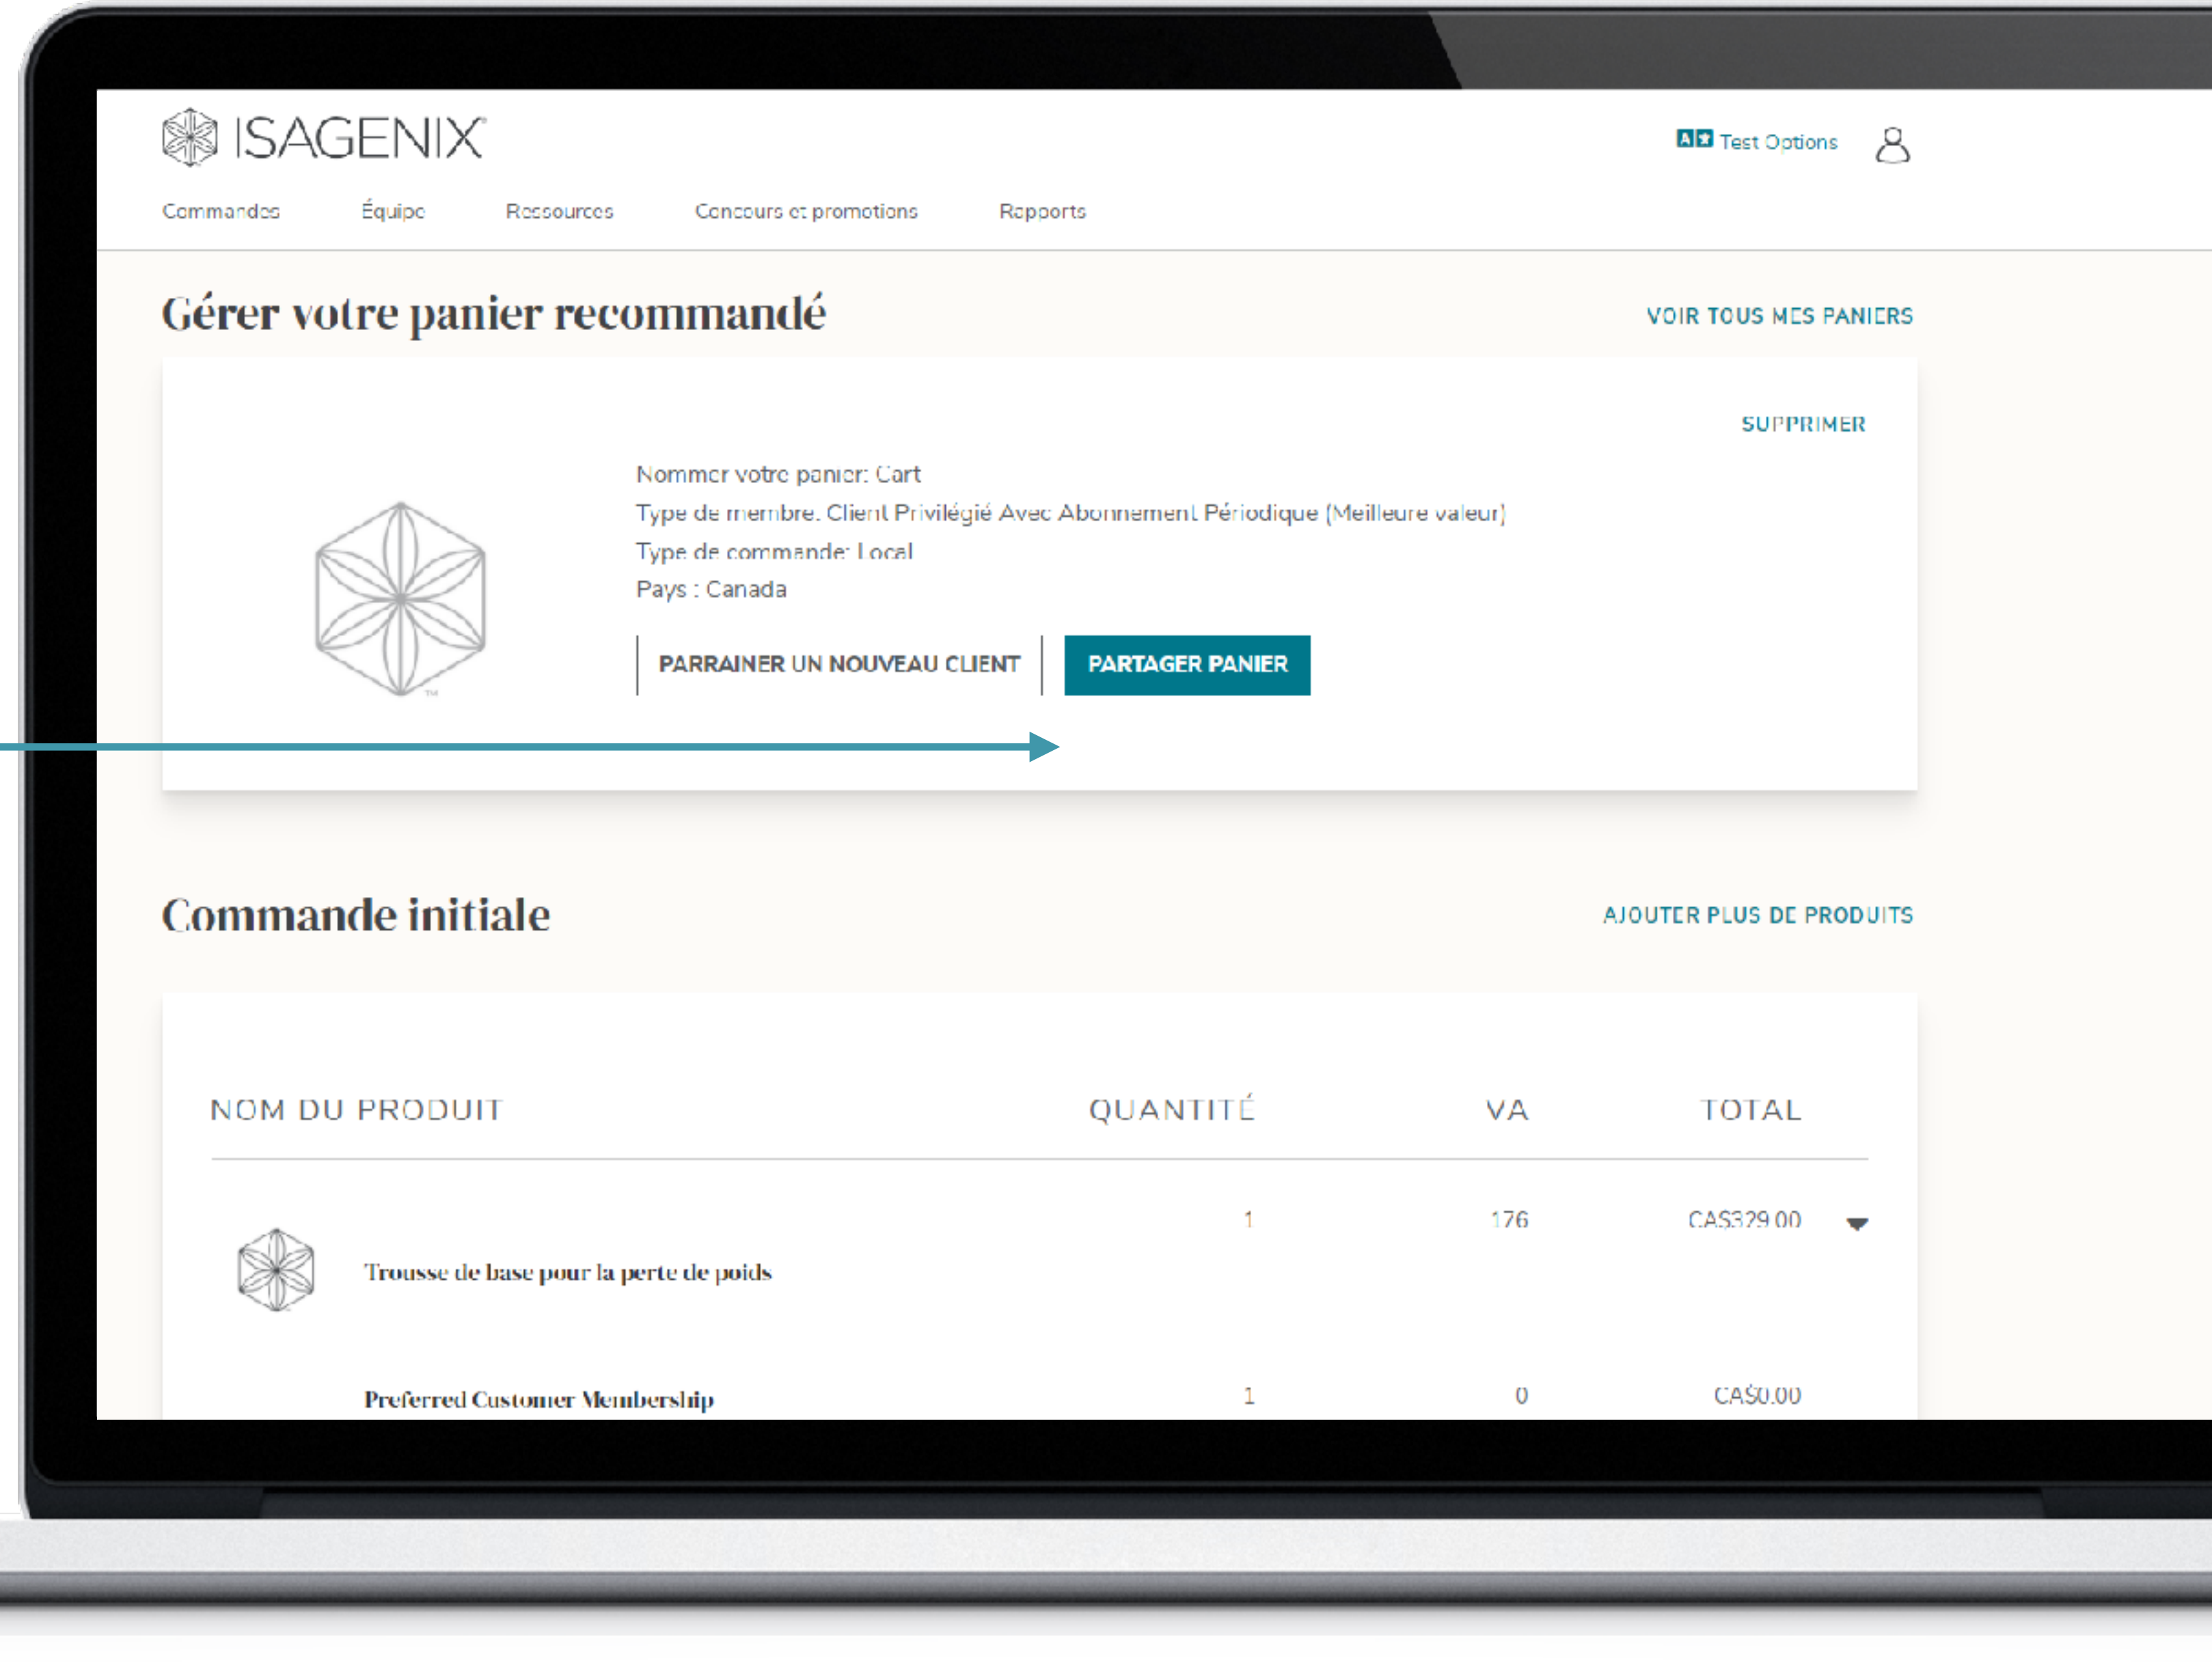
ISAGENIX

Test Options

Commandes Équipe Ressources Concours et promotions Rapports

Gérer votre panier recommandé

VOIR TOUS MES PANIERS

SUPPRIMER

Nommer votre panier: Cart
Type de membre. Client Privilégié Avec Abonnement Périodique (Meilleure valeur)
Type de commande: Local
Pays : Canada

PARRAINER UN NOUVEAU CLIENT PARTAGER PANIER

Commande initiale

AJOUTER PLUS DE PRODUITS

| NOM DU PRODUIT | QUANTITÉ | VA | TOTAL |
|---|---|---|---|
| Trousse de base pour la perte de poids | 1 | 176 | CA$329.00 |
| Preferred Customer Membership | 1 | 0 | CA$0.00 |